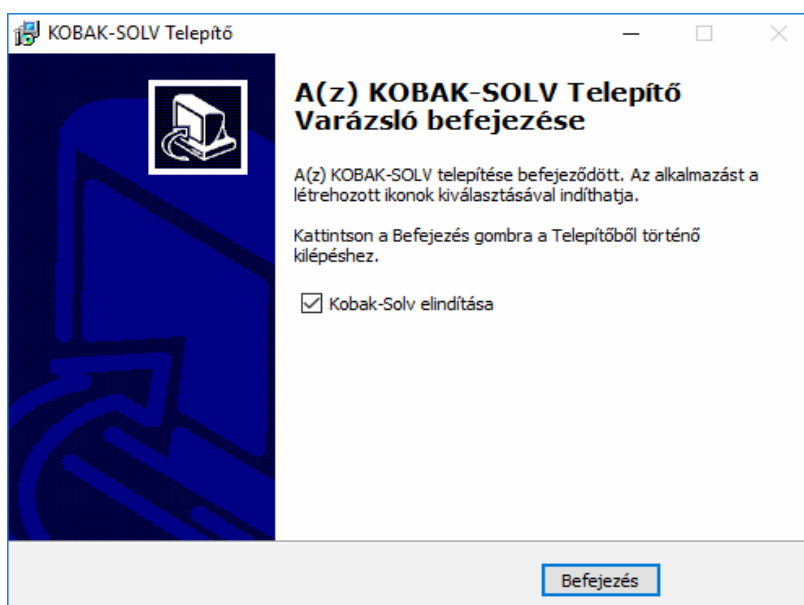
KOBAK-SOLV Telepítő

A(z) KOBAK-SOLV Telepítő Varázsló befejezése

A(z) KOBAK-SOLV telepítése befejeződött. Az alkalmazást a létrehozott ikonok kiválasztásával indíthatja.

Kattintson a Befejezés gombra a Telepítőből történő kilépéshez.

Kobak-Solv elindítása

Befejezés